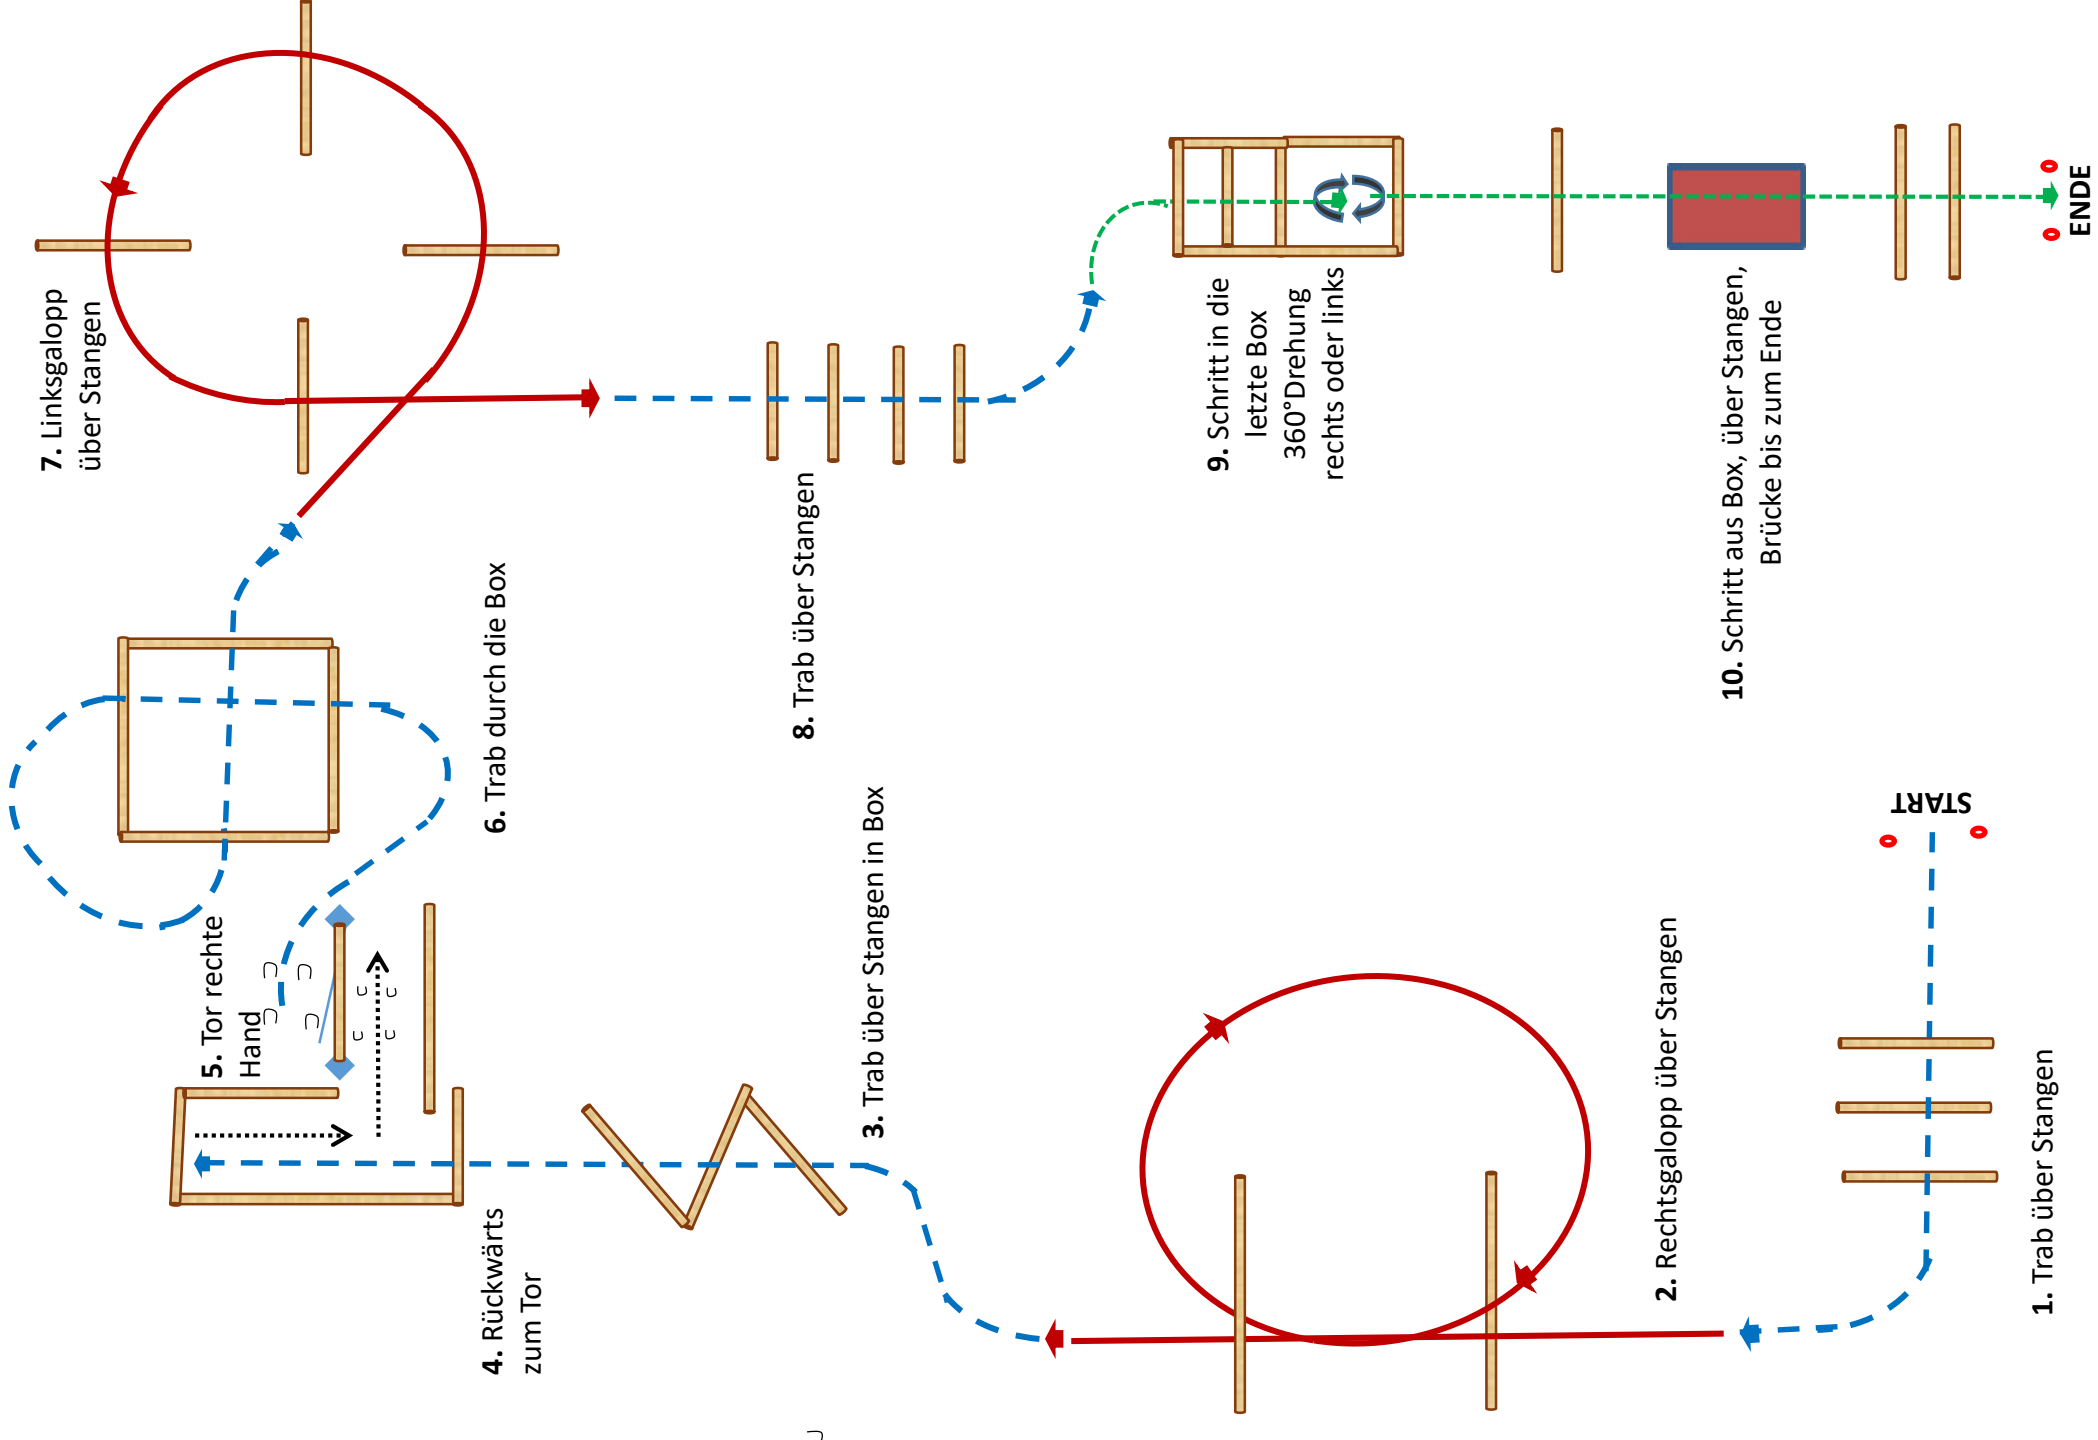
7. Linksgalopp über Stangen

8. Trab über Stangen

9. Schritt in die letzte Box 360°Drehung rechts oder links

10. Schritt aus Box, über Stangen, Brücke bis zum Ende

ENDE

6. Trab durch die Box

5. Tor rechte Hand

3. Trab über Stangen in Box

START

2. Rechtsgalopp über Stangen

1. Trab über Stangen

4. Rückwärts zum Tor